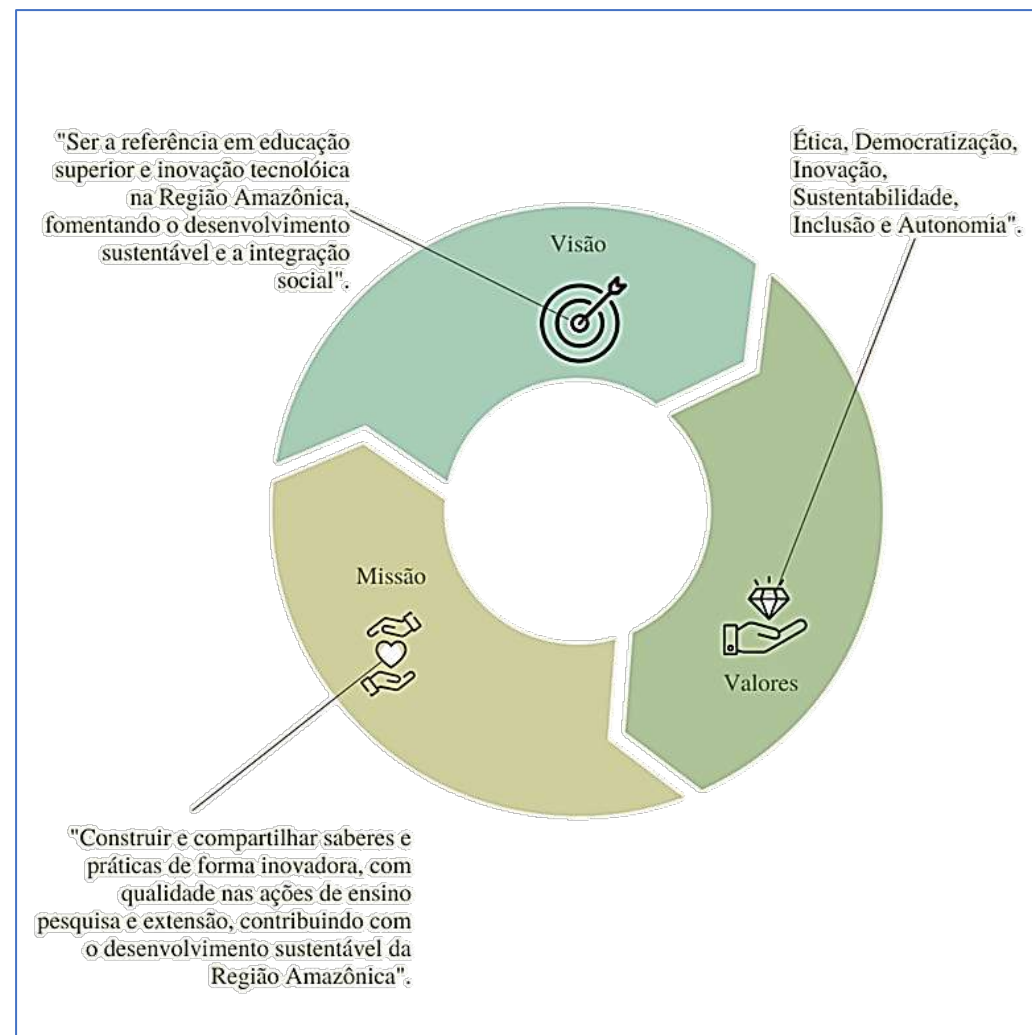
"Ser a referência em educação superior e inovação tecnolóica na Região Amazônica, fomentando o desenvolvimento sustentável e a integração social".

Ética, Democratização, Inovação, Sustentabilidade, Inclusão e Autonomia".

Visão

Missão

Valores

"Construir e compartilhar saberes e práticas de forma inovadora, com qualidade nas ações de ensino pesquisa e extensão, contribuindo com o desenvolvimento sustentável da Região Amazônica".